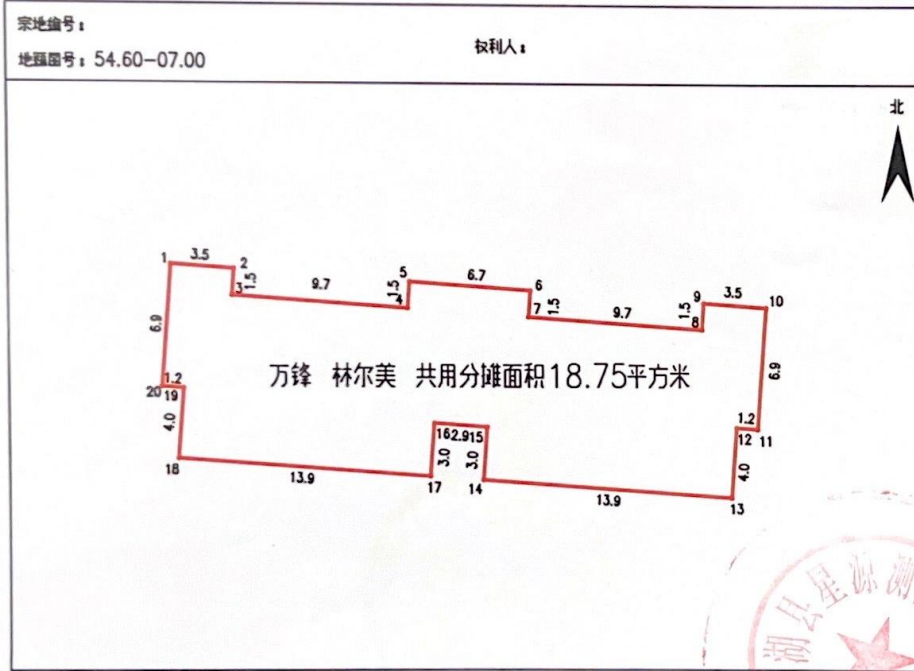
宗地编号：

地籍图号：54.60-07.00

权利人：

北

1 3.5 2 1.5 3 9.7 1.5 5 4 6.7 6 7 1.5 9.7 1.5 9 8 3.5 10

6.9

万锋 林尔美 共用分摊面积18.75平方米

6.9

20 1.2 19 4.0 18 13.9 17 3.0 16 2.9 15 3.0 14 13.9 13 4.0 12 1.2 11

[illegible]县星源测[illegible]